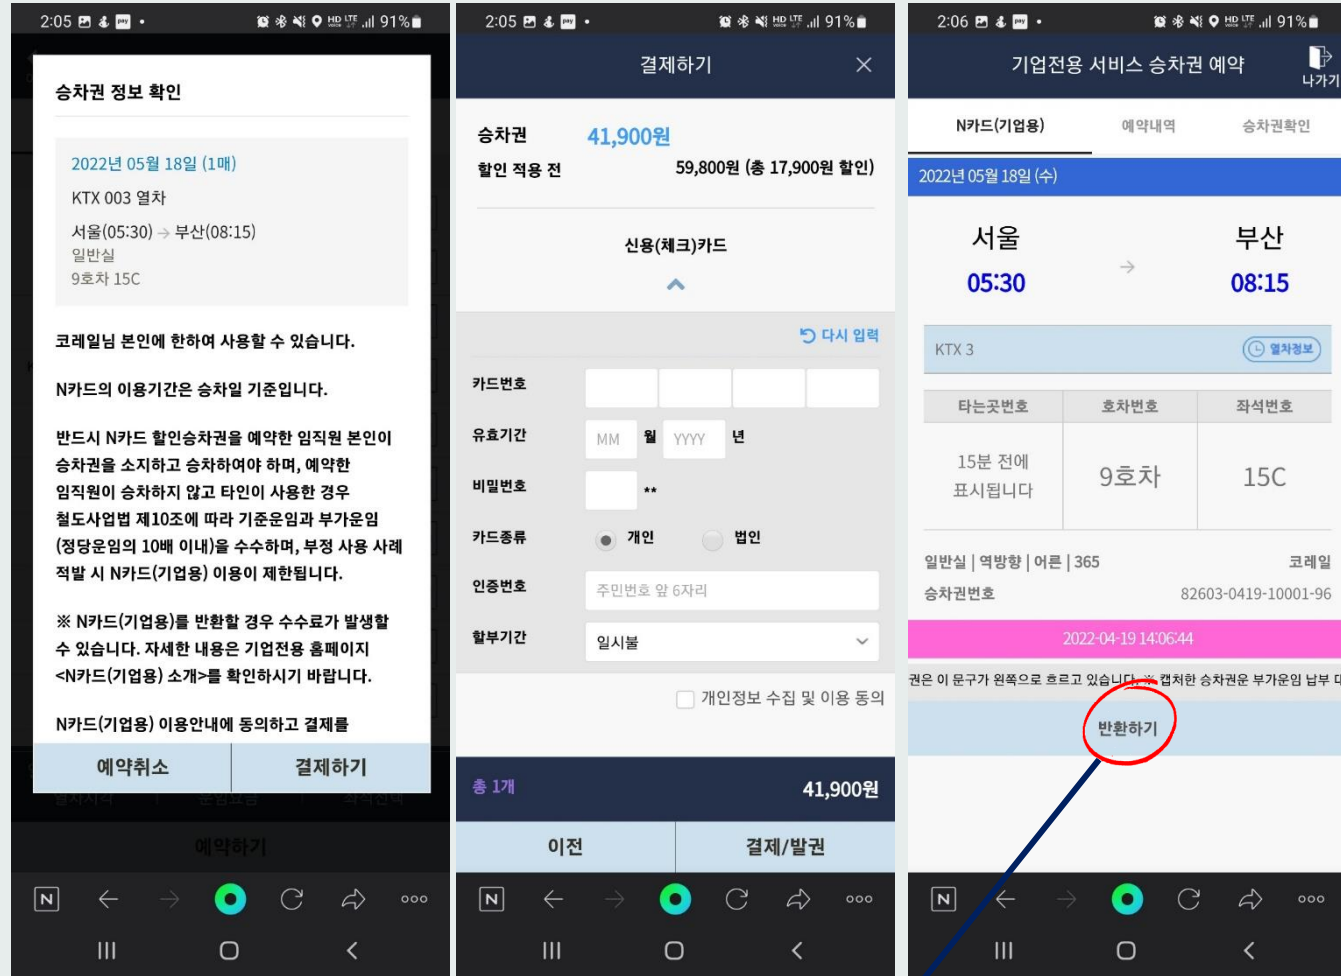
2:05 91%

승차권 정보 확인

2022년 05월 18일 (1매)
KTX 003 열차
서울(05:30) → 부산(08:15)
일반실
9호차 15C

코레일님 본인에 한하여 사용할 수 있습니다.

N카드의 이용기간은 승차일 기준입니다.

반드시 N카드 할인승차권을 예약한 임직원 본인이 승차권을 소지하고 승차하여야 하며, 예약한 임직원이 승차하지 않고 타인이 사용한 경우 철도사업법 제10조에 따라 기준운임과 부가운임(정당운임의 10배 이내)을 수수하며, 부정 사용 사례 적발 시 N카드(기업용) 이용이 제한됩니다.

※ N카드(기업용)를 반환할 경우 수수료가 발생할 수 있습니다. 자세한 내용은 기업전용 홈페이지 <N카드(기업용) 소개>를 확인하시기 바랍니다.

N카드(기업용) 이용안내에 동의하고 결제를

예약취소 | 결제하기

예약하기

2:05 91%

결제하기

승차권 41,900원
할인 적용 전 59,800원 (총 17,900원 할인)

신용(체크)카드

다시 입력

카드번호
유효기간 MM 월 YYYY 년
비밀번호 **
카드종류 개인 법인
인증번호 주민번호 앞 6자리
할부기간 일시불

개인정보 수집 및 이용 동의

총 1개 41,900원

이전 | 결제/발권

2:06 91%

기업전용 서비스 승차권 예약
나가기

N카드(기업용) | 예약내역 | 승차권확인

2022년 05월 18일 (수)

서울 → 부산
05:30 08:15

KTX 3
열차정보

| 타는곳번호 | 호차번호 | 좌석번호 |
|---|---|---|
| 15분 전에 표시됩니다 | 9호차 | 15C |

일반실 | 역방향 | 어른 | 365 코레일
승차권번호 82603-0419-10001-96

2022-04-19 14:06:44

권은 이 문구가 왼쪽으로 흐르고 있습니다. ※ 캡처한 승차권은 부가운임 납부 대

반환하기